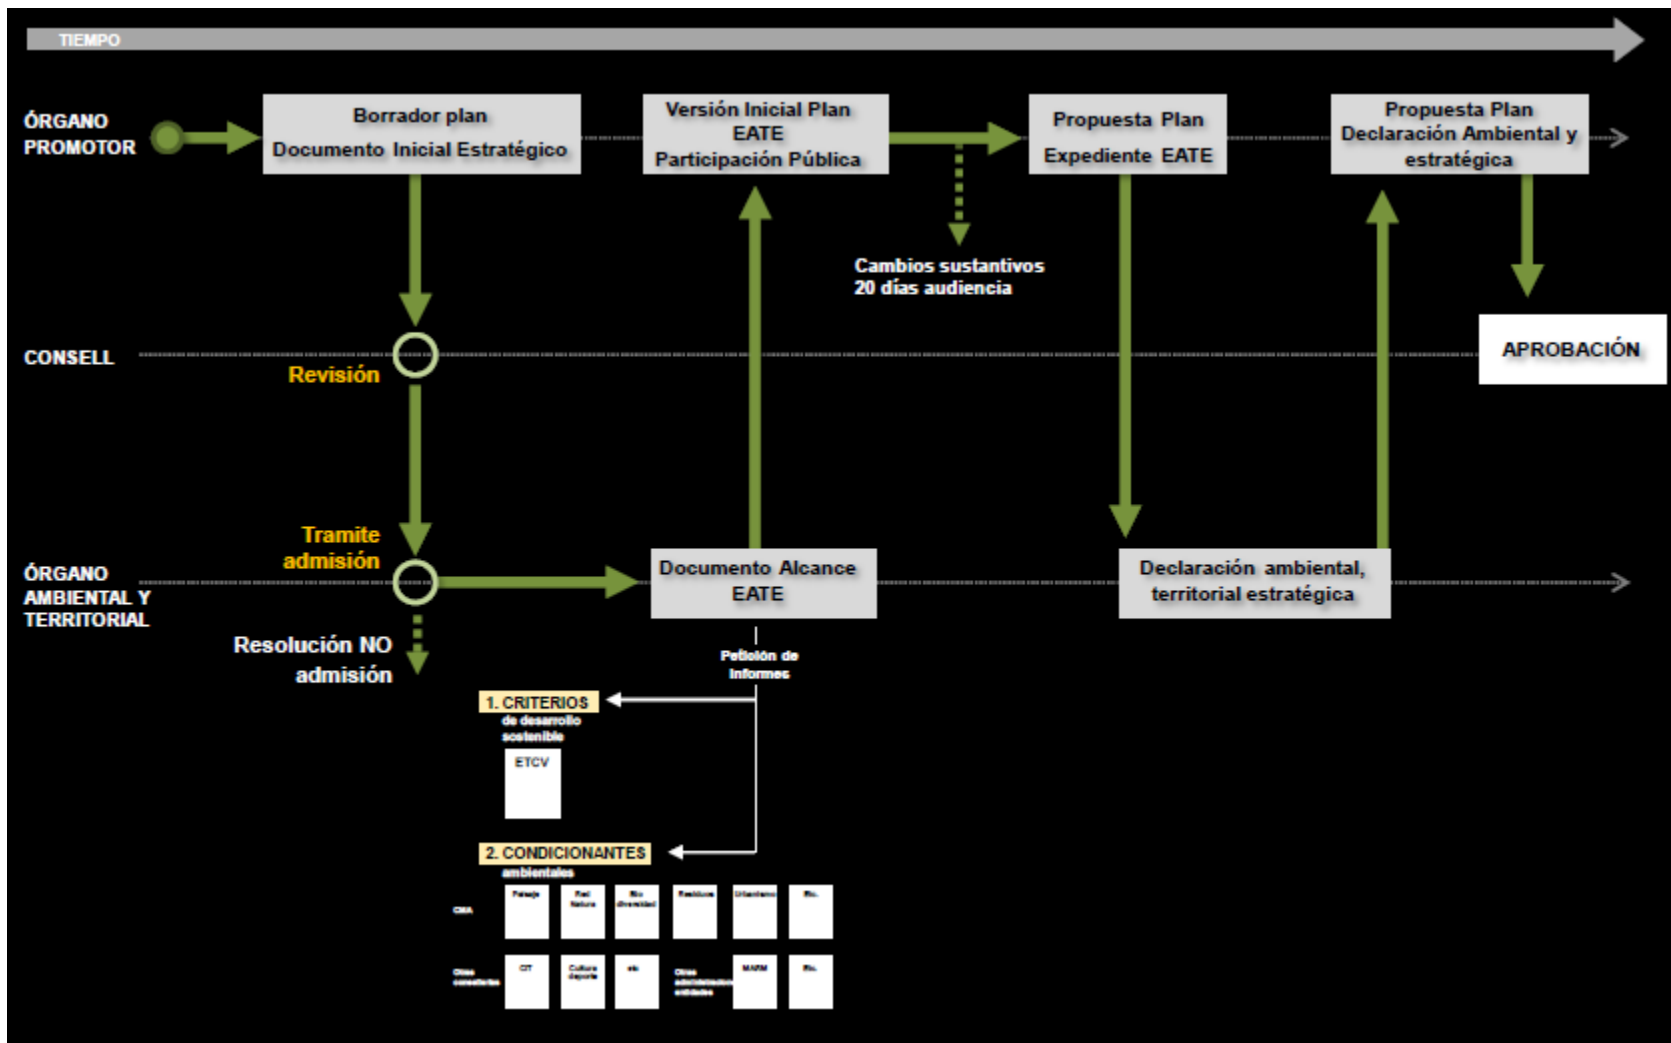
TIEMPO

ÓRGANO PROMOTOR

Borrador plan
Documento Inicial Estratégico

Versión Inicial Plan
EATE
Participación Pública

Propuesta Plan
Expediente EATE

Propuesta Plan
Declaración Ambiental y estratégica

Cambios sustantivos
20 días audiencia

CONSELL

Revisión

APROBACIÓN

Tramite admisión

ÓRGANO AMBIENTAL Y TERRITORIAL

Documento Alcance
EATE

Declaración ambiental, territorial estratégica

Resolución NO admisión

Petición de informes

1. CRITERIOS
de desarrollo sostenible

ETCV

2. CONDICIONANTES
ambientales

CMA

Paisaje

Red Natura

Bio diversidad

Residuos

Urbanismo

Etc.

Otras consellerias

CIT

Cultura deporte

etc

Otras administraciones entidades

MARM

Etc.